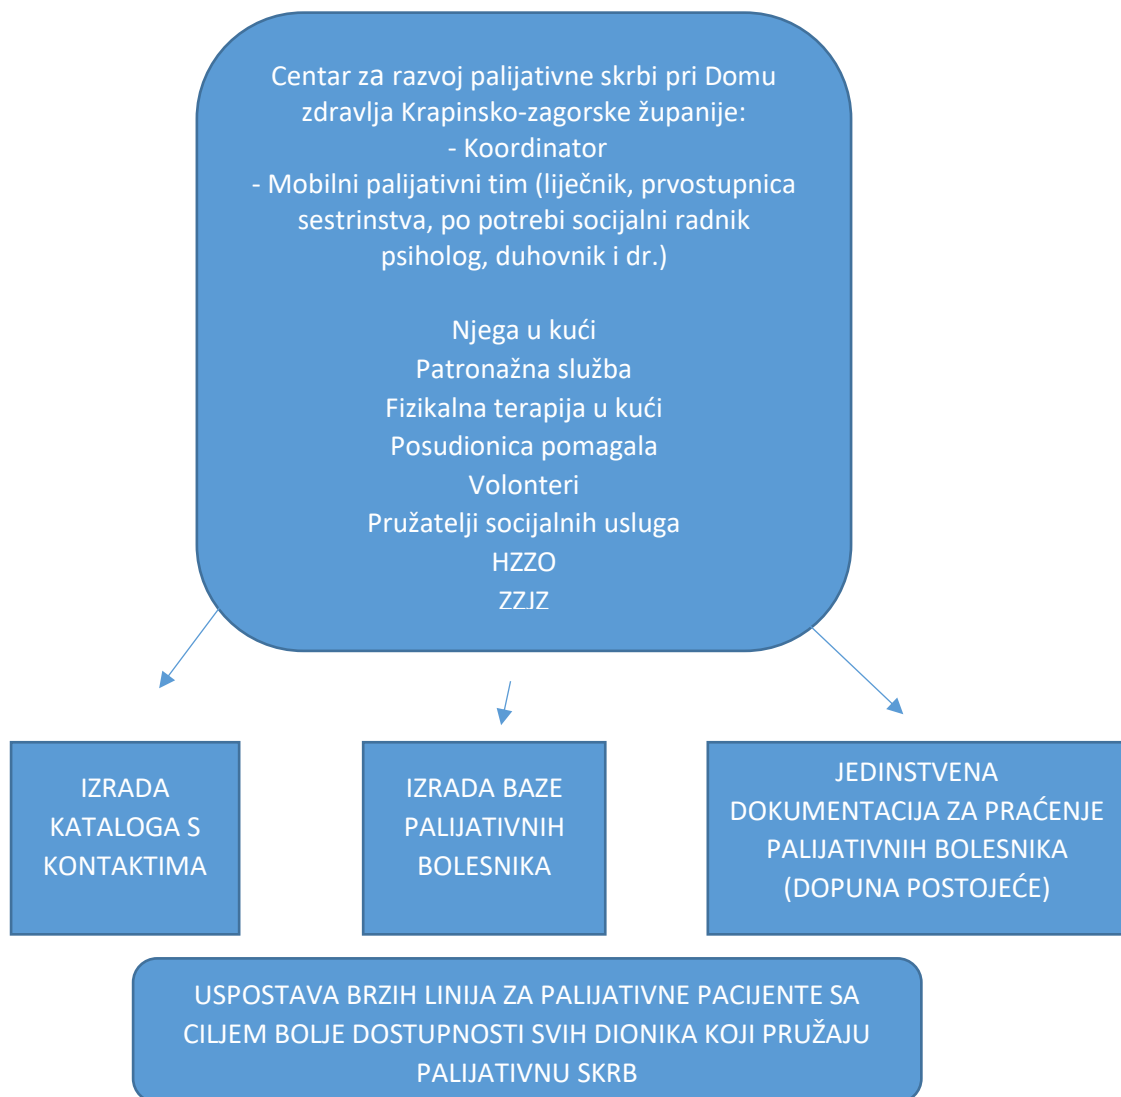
Centar za razvoj palijativne skrbi pri Domu zdravlja Krapinsko-zagorske županije:
- Koordinator
- Mobilni palijativni tim (liječnik, prvostupnica sestrinstva, po potrebi socijalni radnik psiholog, duhovnik i dr.)

Njega u kući
Patronažna služba
Fizikalna terapija u kući
Posudionica pomagala
Volonteri
Pružatelji socijalnih usluga
HZZO
ZZJZ

IZRADA KATALOGA S KONTAKTIMA

IZRADA BAZE PALIJATIVNIH BOLESNIKA

JEDINSTVENA DOKUMENTACIJA ZA PRAĆENJE PALIJATIVNIH BOLESNIKA (DOPUNA POSTOJEĆE)

USPOSTAVA BRZIH LINIJA ZA PALIJATIVNE PACIJENTE SA CILJEM BOLJE DOSTUPNOSTI SVIH DIONIKA KOJI PRUŽAJU PALIJATIVNU SKRB